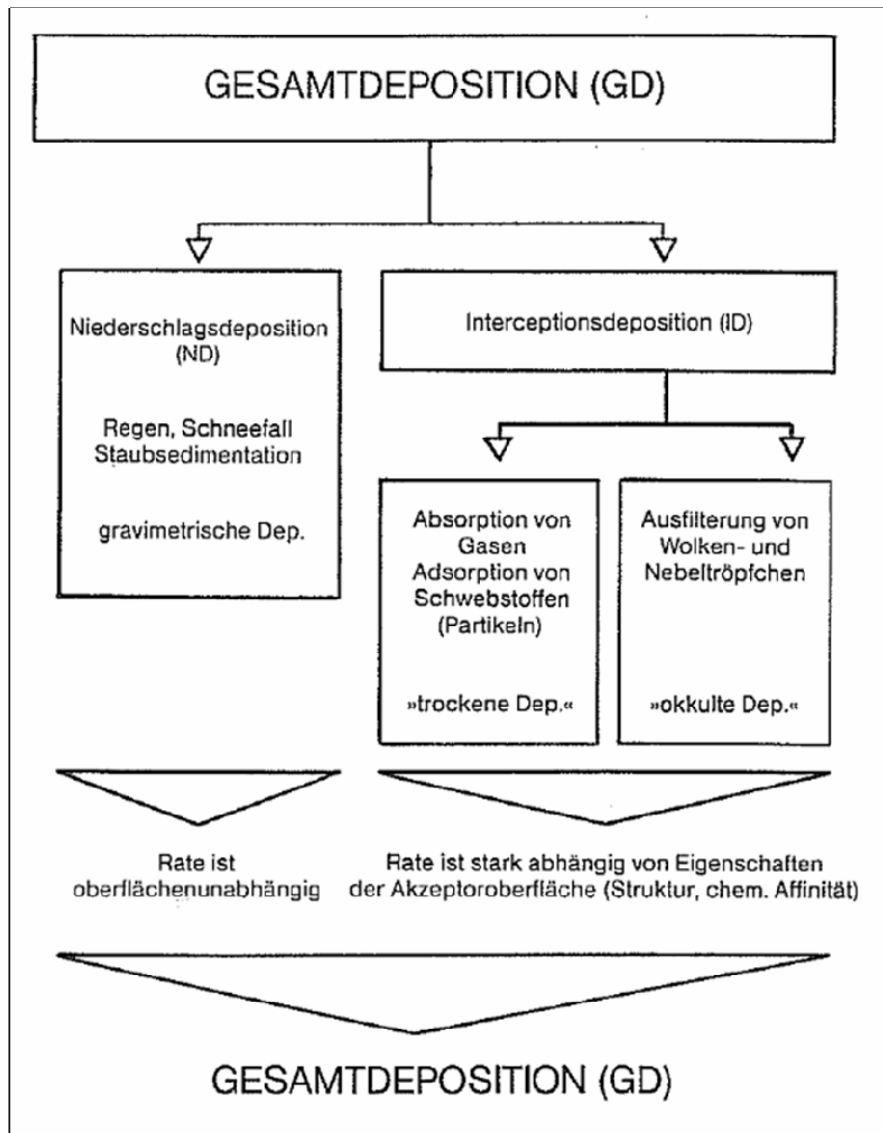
GESAMTDEPOSITION (GD)

Niederschlagsdeposition (ND)

Regen, Schneefall Staubsedimentation

gravimetrische Dep.

Interceptionsdeposition (ID)

Absorption von Gasen Adsorption von Schwebstoffen (Partikeln)

»trockene Dep.«

Ausfilterung von Wolken- und Nebeltröpfchen

»okkulte Dep.«

Rate ist oberflächenunabhängig

Rate ist stark abhängig von Eigenschaften der Akzeptoroberfläche (Struktur, chem. Affinität)

GESAMTDEPOSITION (GD)